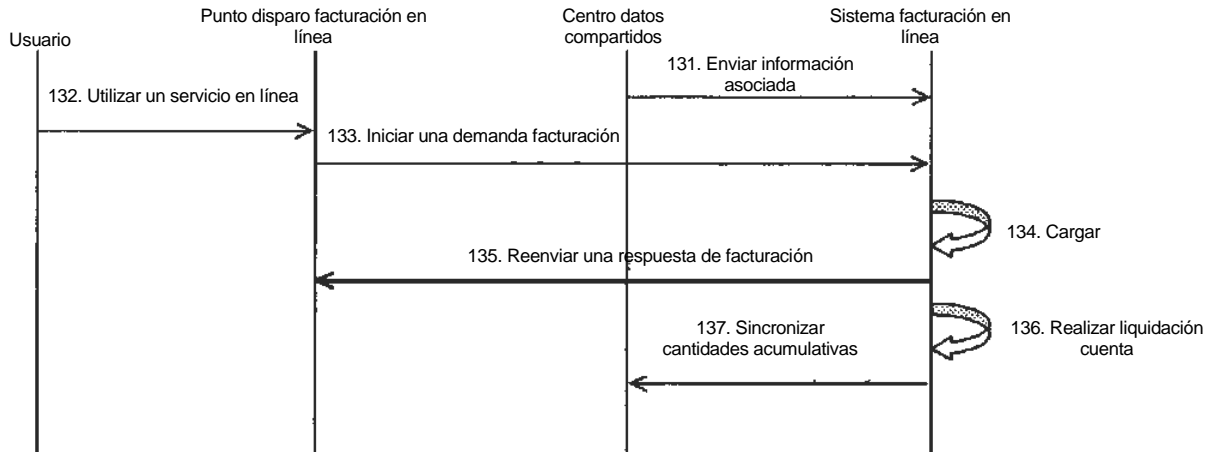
Usuario

Punto disparo facturación en línea

Centro datos compartidos

Sistema facturación en línea

131. Enviar información asociada

132. Utilizar un servicio en línea

133. Iniciar una demanda facturación

134. Cargar

135. Reenviar una respuesta de facturación

137. Sincronizar cantidades acumulativas

136. Realizar liquidación cuenta